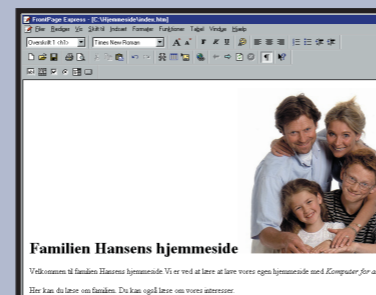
FrontPage Express - [C:\Hjemmeside\index.htm]

Filer Rediger Vis Gå til Indsæt Formater Funktioner Tabel Vindue Hjælp

Overskrift 1 <h1>

Times New Roman

Familien Hansens hjemmeside

Velkommen til familien Hansens hjemmeside Vi er ved at lære at lave vores egen hjemmeside med Komputer for a

Her kan du læse om familien. Du kan også læse om vores interesser.